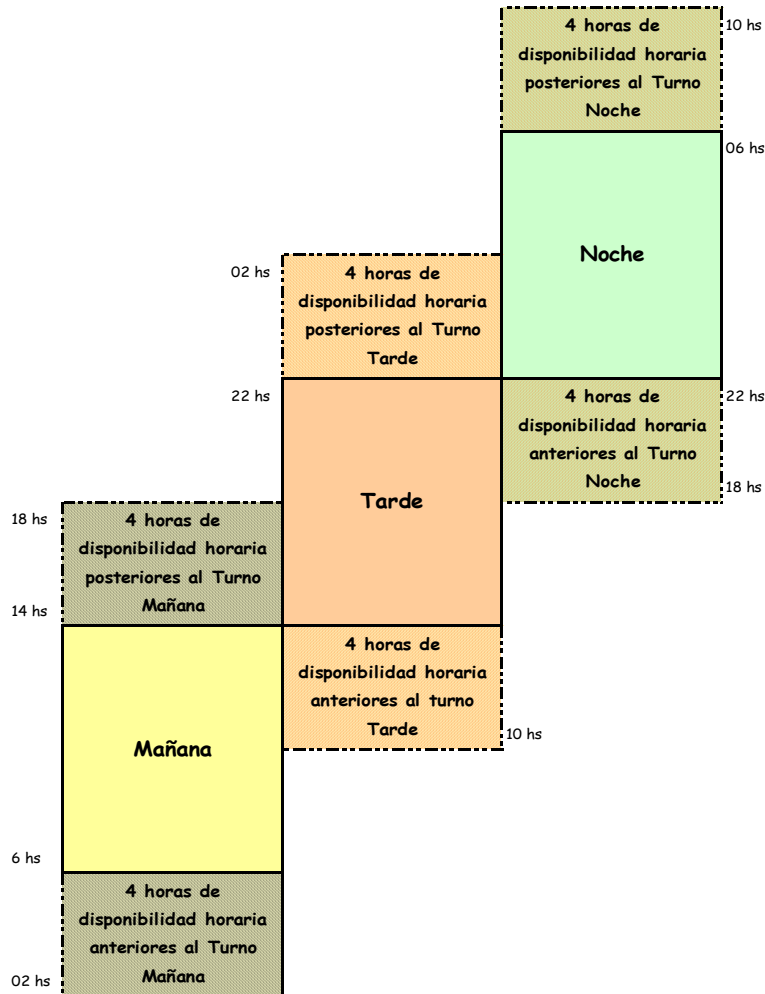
4 horas de disponibilidad horaria posteriores al Turno Noche

10 hs

06 hs

Noche

02 hs

4 horas de disponibilidad horaria posteriores al Turno Tarde

22 hs

4 horas de disponibilidad horaria anteriores al Turno Noche

22 hs

18 hs

Tarde

18 hs

4 horas de disponibilidad horaria posteriores al Turno Mañana

14 hs

Mañana

4 horas de disponibilidad horaria anteriores al turno Tarde

10 hs

6 hs

4 horas de disponibilidad horaria anteriores al Turno Mañana

02 hs